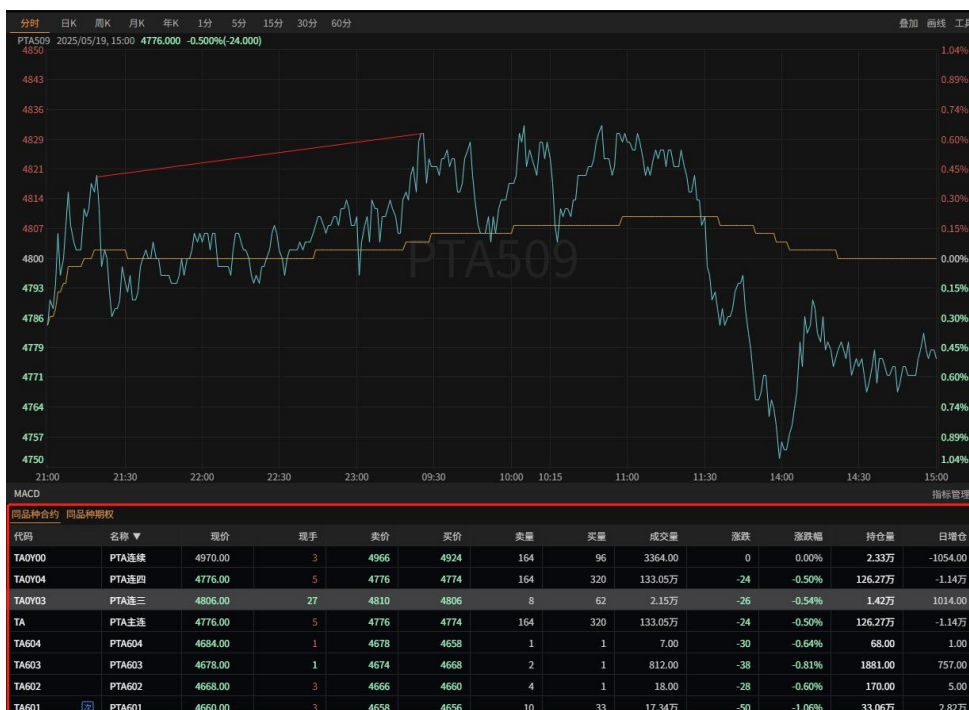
分时 日K 周K 月K 年K 1分 5分 15分 30分 60分

叠加 画线 工

PTA509 2025/05/19, 15:00 4776.000 -0.500%(-24.000)

4850 4843 4836 4829 4821 4814 4807 4800 4793 4786 4779 4771 4764 4757 4750

1.04% 0.89% 0.74% 0.60% 0.45% 0.30% 0.15% 0.00% 0.15% 0.30% 0.45% 0.60% 0.74% 0.89% 1.04%

PTA509

21:00 21:30 22:00 22:30 23:00 09:30 10:00 10:15 11:00 11:30 14:00 14:30 15:00

MACD

指标管理

同品种合约 同品种期权

| 代码 | 名称 ▼ | 现价 | 现手 | 卖价 | 买价 | 卖量 | 买量 | 成交量 | 涨跌 | 涨跌幅 | 持仓量 | 日增仓 |
|---|---|---|---|---|---|---|---|---|---|---|---|---|
| TA0Y00 | PTA连续 | 4970.00 | 3 | 4966 | 4924 | 164 | 96 | 3364.00 | 0 | 0.00% | 2.33万 | -1054.00 |
| TA0Y04 | PTA连四 | 4776.00 | 5 | 4776 | 4774 | 164 | 320 | 133.05万 | -24 | -0.50% | 126.27万 | -1.14万 |
| TA0Y03 | PTA连三 | 4806.00 | 27 | 4810 | 4806 | 8 | 62 | 2.15万 | -26 | -0.54% | 1.42万 | 1014.00 |
| TA | PTA主连 | 4776.00 | 5 | 4776 | 4774 | 164 | 320 | 133.05万 | -24 | -0.50% | 126.27万 | -1.14万 |
| TA604 | PTA604 | 4684.00 | 1 | 4678 | 4658 | 1 | 1 | 7.00 | -30 | -0.64% | 68.00 | 1.00 |
| TA603 | PTA603 | 4678.00 | 1 | 4674 | 4668 | 2 | 1 | 812.00 | -38 | -0.81% | 1881.00 | 757.00 |
| TA602 | PTA602 | 4668.00 | 3 | 4666 | 4660 | 4 | 1 | 18.00 | -28 | -0.60% | 170.00 | 5.00 |
| TA601 | PTA601 | 4660.00 | 3 | 4658 | 4656 | 10 | 33 | 17.34万 | -50 | -1.06% | 33.06万 | 2.82万 |